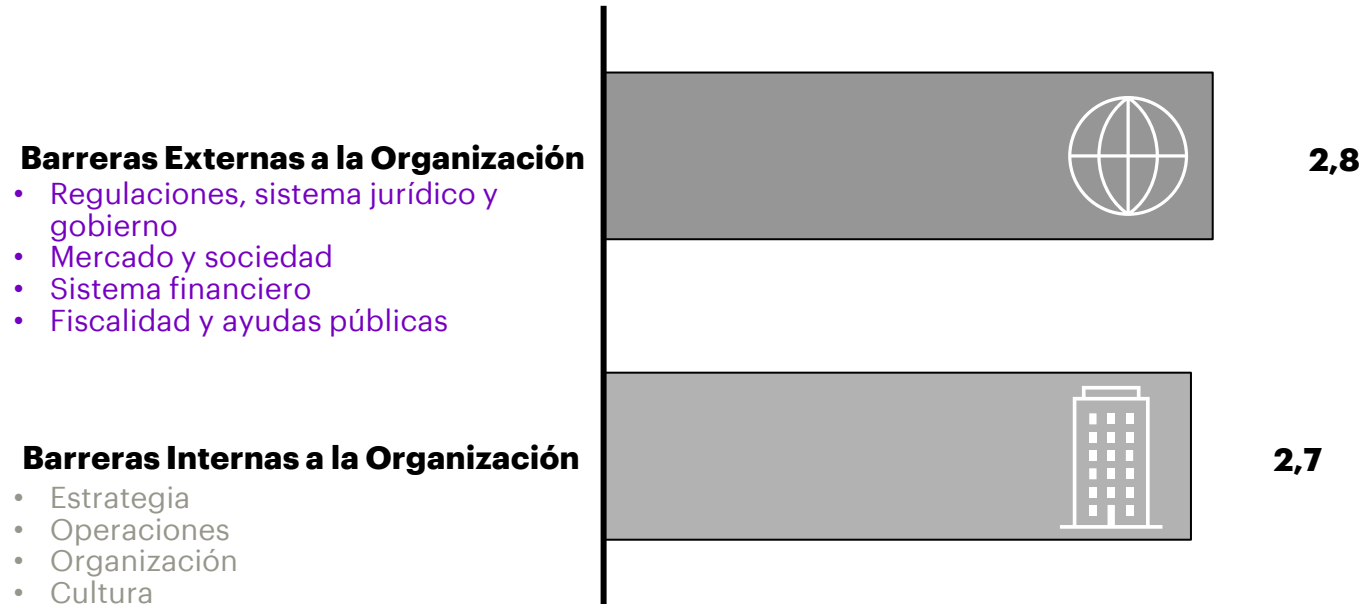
**Barreras Externas a la Organización**
- Regulaciones, sistema jurídico y gobierno
- Mercado y sociedad
- Sistema financiero
- Fiscalidad y ayudas públicas

2,8

**Barreras Internas a la Organización**
- Estrategia
- Operaciones
- Organización
- Cultura

2,7